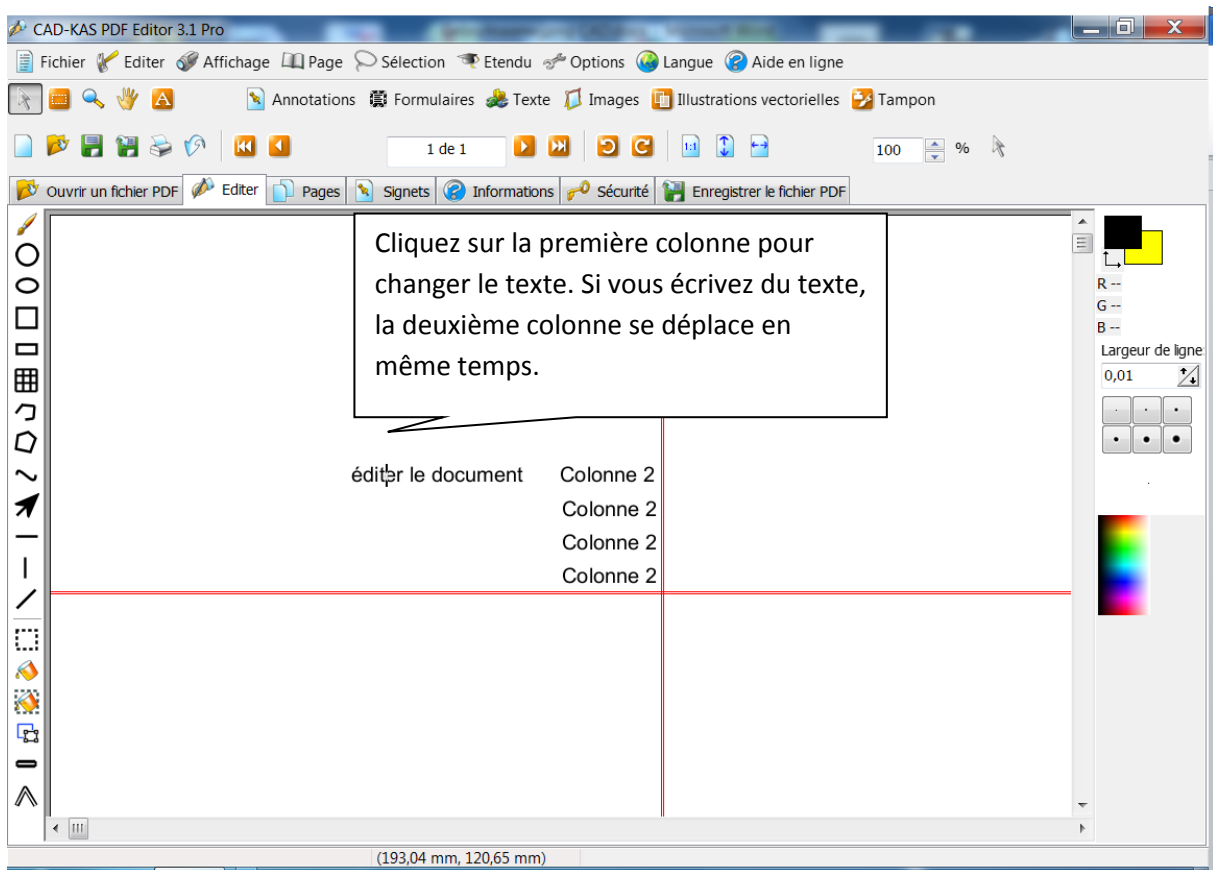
CAD-KAS PDF Editor 3.1 Pro

Fichier Editer Affichage Page Sélection Etendu Options Langue Aide en ligne

Annotations Formulaires Texte Images Illustrations vectorielles Tampon

1 de 1

100 %

Ouvrir un fichier PDF Editer Pages Signets Informations Sécurité Enregistrer le fichier PDF

Cliquez sur la première colonne pour changer le texte. Si vous écrivez du texte, la deuxième colonne se déplace en même temps.

éditer le document Colonne 2
Colonne 2
Colonne 2
Colonne 2

R --
G --
B --
Largeur de ligne
0,01

(193,04 mm, 120,65 mm)